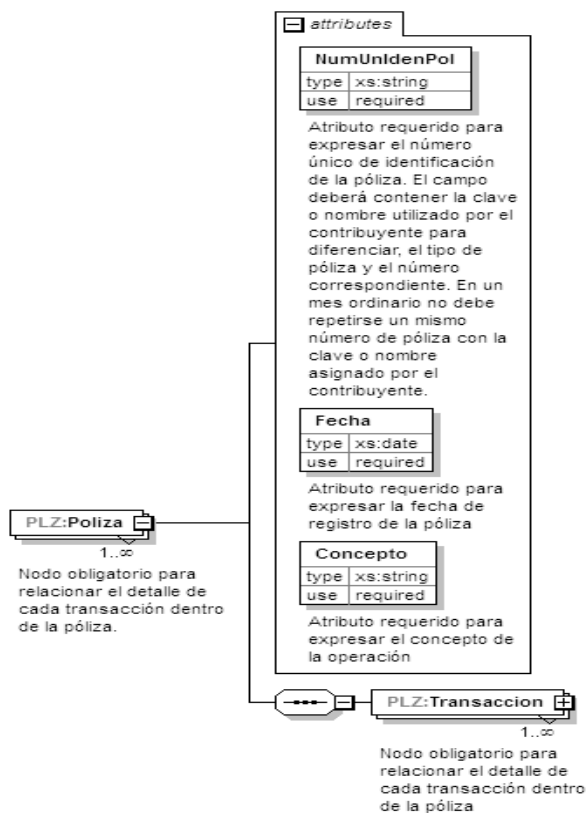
attributes

NumUnIdenPol

| type | xs:string |
|---|---|
| use | required |

Atributo requerido para expresar el número único de identificación de la póliza. El campo deberá contener la clave o nombre utilizado por el contribuyente para diferenciar, el tipo de póliza y el número correspondiente. En un mes ordinario no debe repetirse un mismo número de póliza con la clave o nombre asignado por el contribuyente.

Fecha

| type | xs:date |
|---|---|
| use | required |

Atributo requerido para expresar la fecha de registro de la póliza

Concepto

| type | xs:string |
|---|---|
| use | required |

Atributo requerido para expresar el concepto de la operación

PLZ:Poliza

1..∞

Nodo obligatorio para relacionar el detalle de cada transacción dentro de la póliza.

PLZ:Transaccion

1..∞

Nodo obligatorio para relacionar el detalle de cada transacción dentro de la póliza